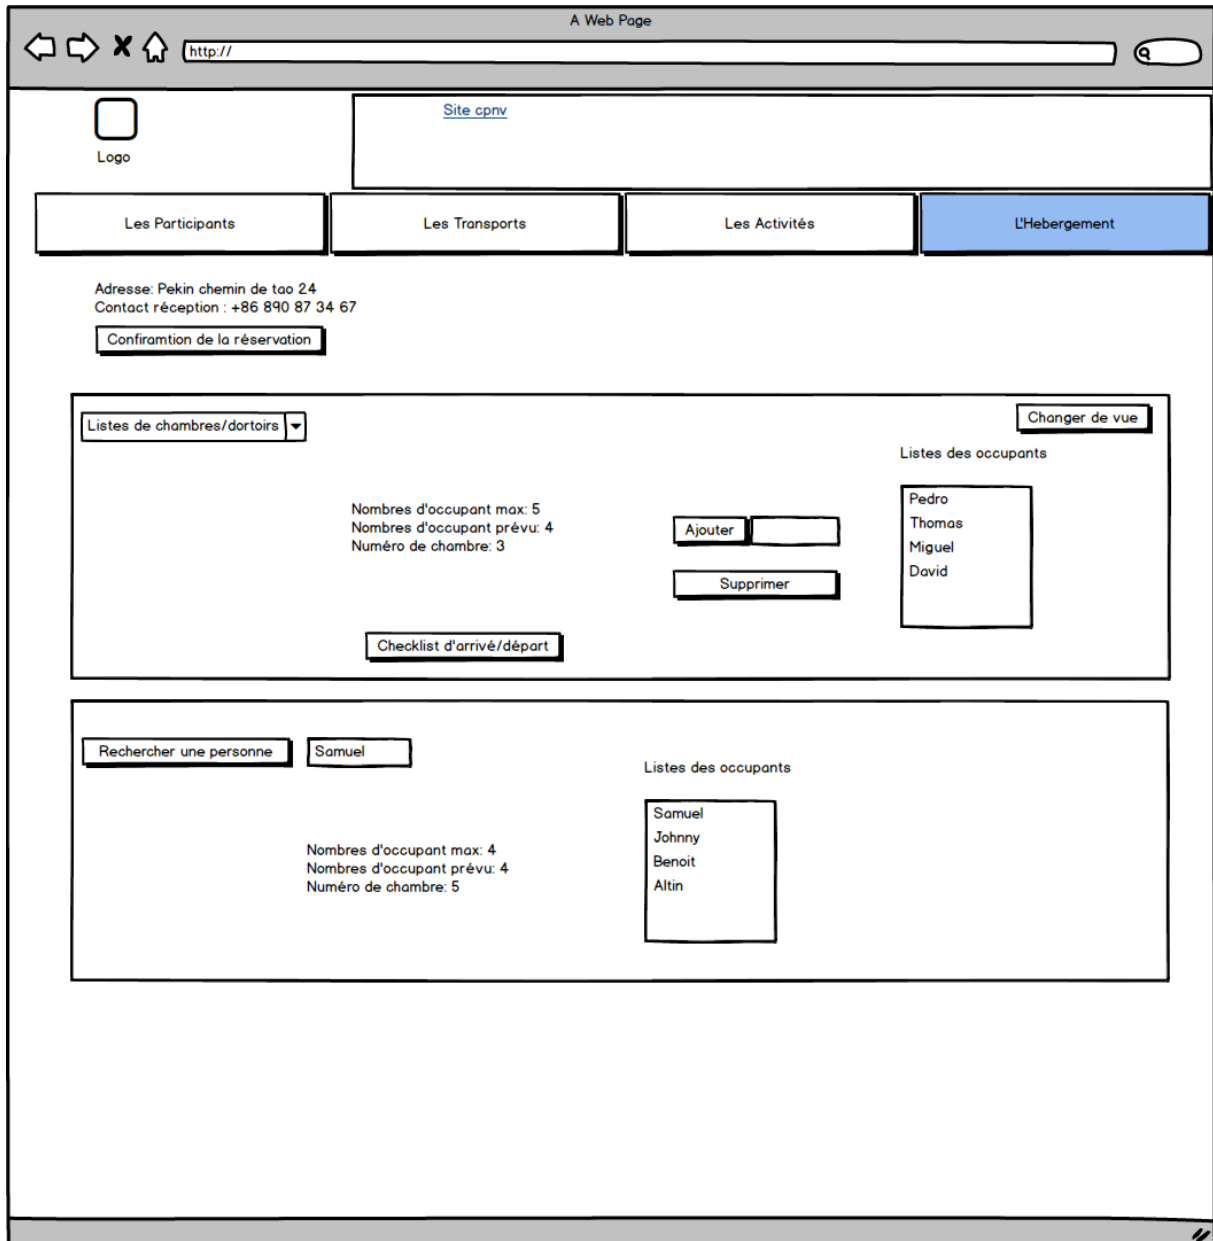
A Web Page

http://

Logo

Site cpnv

Les Participants

Les Transports

Les Activités

L'Hebergement

Adresse: Pekin chemin de tao 24
Contact réception : +86 890 87 34 67

Confiramtion de la réservation

Listes de chambres/dortoirs

Changer de vue

Listes des occupants

Nombres d'occupant max: 5
Nombres d'occupant prévu: 4
Numéro de chambre: 3

Ajouter

Supprimer

Pedro
Thomas
Miguel
David

Checklist d'arrivé/départ

Rechercher une personne

Samuel

Listes des occupants

Nombres d'occupant max: 4
Nombres d'occupant prévu: 4
Numéro de chambre: 5

Samuel
Johnny
Benoit
Altin